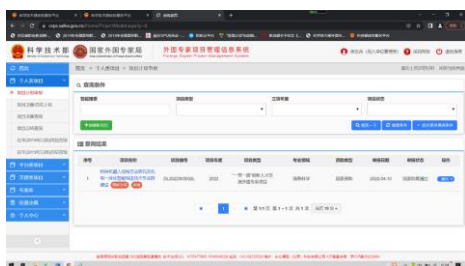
科学技术部　国家外国专家局　外国专家项目管理信息系统

首页 > 个人工作台 > 项目计划管理

查询条件

项目编号　项目名称　立项年度　项目状态

+ 新增项目

查询　重置　新增申报项目

查询列表

| 序号 | 项目名称 | 项目编号 | 项目年度 | 项目类型 | 专业领域 | 项目类型 | 申报日期 | 审核状态 | 操作 |
|---|---|---|---|---|---|---|---|---|---|
| 1 | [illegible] | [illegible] | 2022 | "一带一路"创新人才交流外国专家项目 | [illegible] | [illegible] | 2022-04-10 | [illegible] | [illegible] |

1　共1条　共1页

个人信息　项目管理　工作台　专家库　信息发布　个人中心